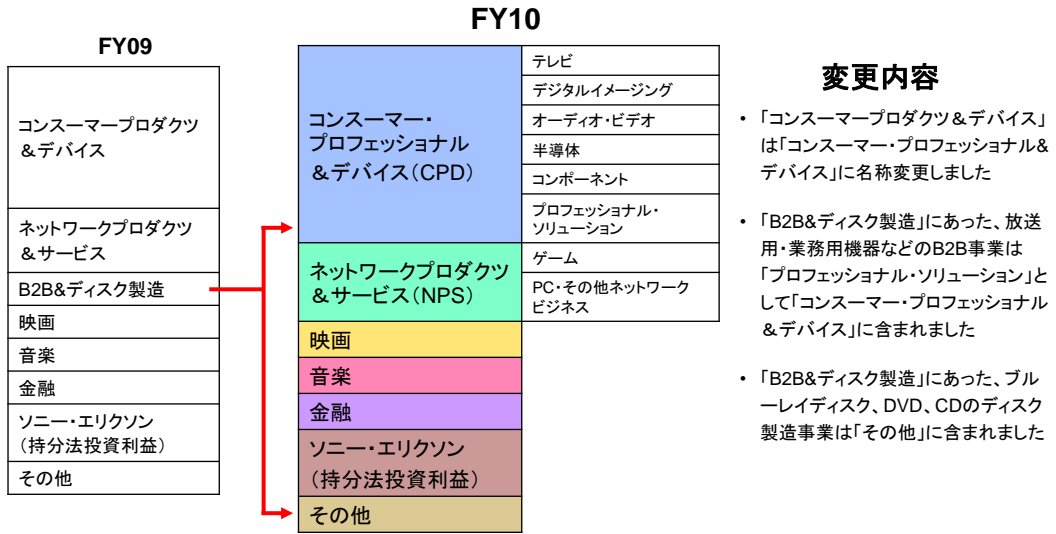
FY09

コンスーマープロダクツ＆デバイス

ネットワークプロダクツ＆サービス

B2B&ディスク製造

映画

音楽

金融

ソニー・エリクソン（持分法投資利益）

その他

FY10

コンスーマー・プロフェッショナル＆デバイス（CPD）

テレビ

デジタルイメージング

オーディオ・ビデオ

半導体

コンポーネント

プロフェッショナル・ソリューション

ネットワークプロダクツ＆サービス（NPS）

ゲーム

PC・その他ネットワークビジネス

映画

音楽

金融

ソニー・エリクソン（持分法投資利益）

その他

変更内容

• 「コンスーマープロダクツ＆デバイス」は「コンスーマー・プロフェッショナル＆デバイス」に名称変更しました

• 「B2B&ディスク製造」にあった、放送用・業務用機器などのB2B事業は「プロフェッショナル・ソリューション」として「コンスーマー・プロフェッショナル＆デバイス」に含まれました

• 「B2B&ディスク製造」にあった、ブルーレイディスク、DVD、CDのディスク製造事業は「その他」に含まれました